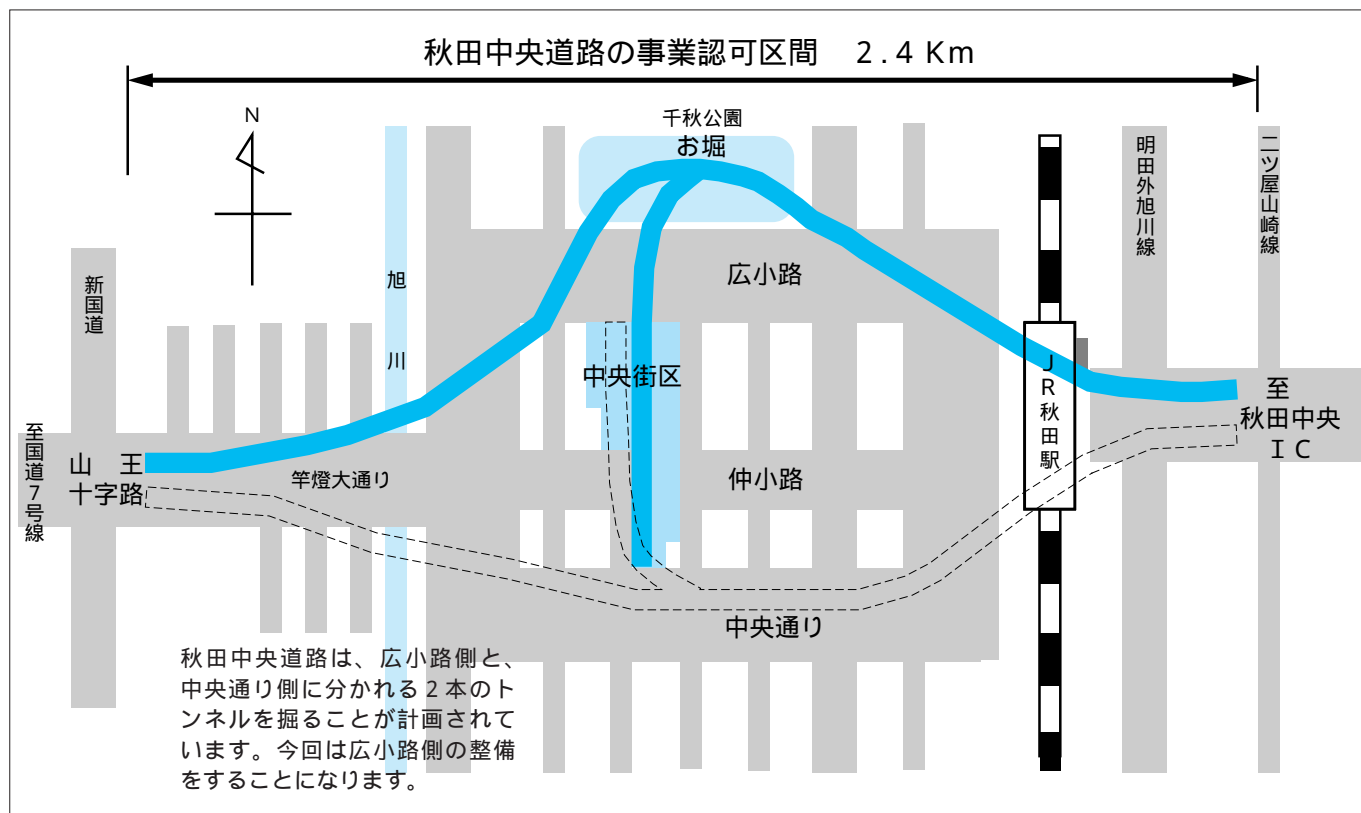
秋田中央道路の事業認可区間　2.4 Km

N

千秋公園
お堀

明田外旭川線

二ツ屋山崎線

新国道

旭

川

広小路

中央街区

J
R
秋
田
駅

至
秋田中央
I C

至国道7号線

山　王
十字路

竿燈大通り

仲小路

中央通り

秋田中央道路は、広小路側と、中央通り側に分かれる2本のトンネルを掘ることが計画されています。今回は広小路側の整備をすることになります。